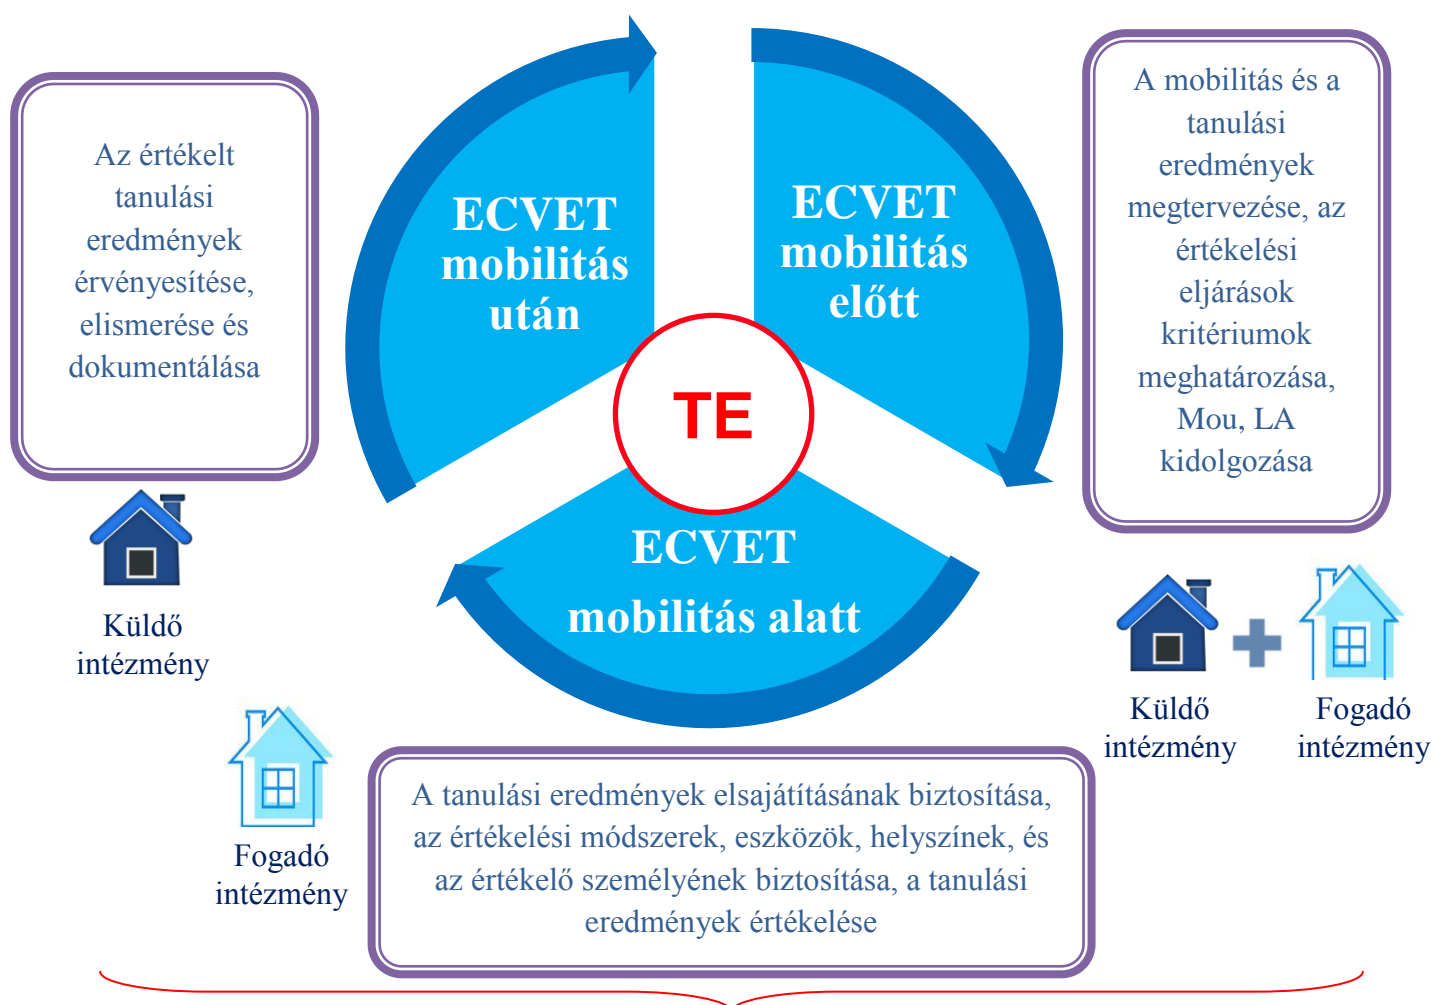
Az értékelt tanulási eredmények érvényesítése, elismerése és dokumentálása

Küldő intézmény

ECVET mobilitás után

ECVET mobilitás előtt

TE

ECVET mobilitás alatt

A mobilitás és a tanulási eredmények megtervezése, az értékelési eljárások kritériumok meghatározása, Mou, LA kidolgozása

Küldő intézmény

Fogadó intézmény

Fogadó intézmény

A tanulási eredmények elsajátításának biztosítása, az értékelési módszerek, eszközök, helyszínek, és az értékelő személyének biztosítása, a tanulási eredmények értékelése